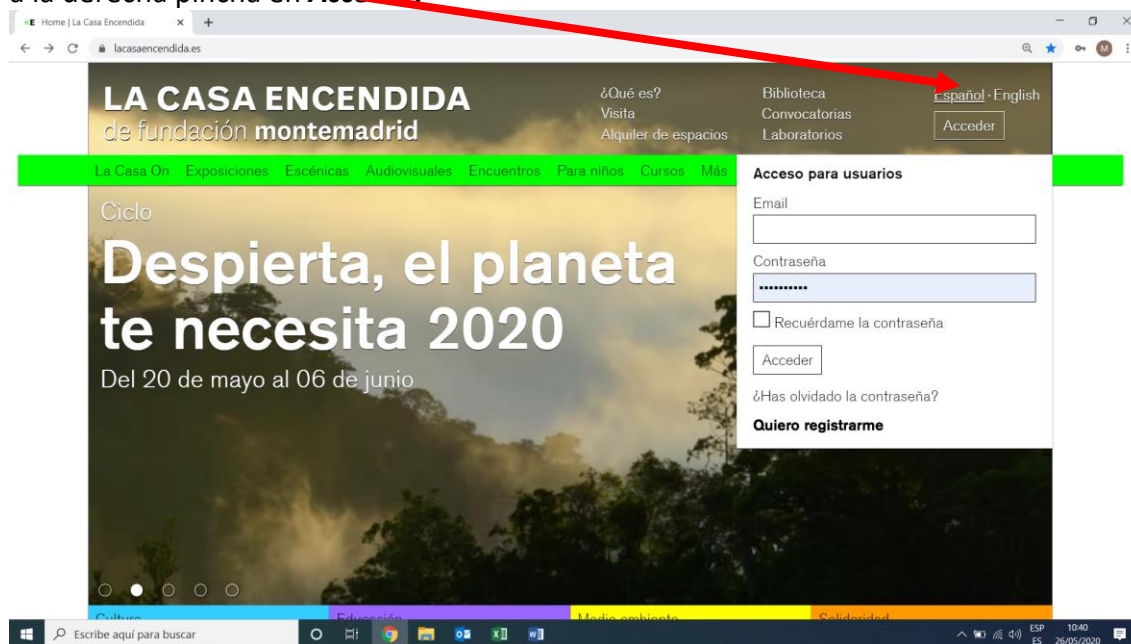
a la derecha pincha en Acce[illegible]

Home | La Casa Encendida

lacasaencendida.es

LA CASA ENCENDIDA
de fundación montemadrid

¿Qué es?
Visita
Alquiler de espacios

Biblioteca
Convocatorias
Laboratorios

Español · English

Acceder

La Casa On Exposiciones Escénicas Audiovisuales Encuentros Para niños Cursos Más

Acceso para usuarios

Email

Contraseña

Recuérdame la contraseña

Acceder

¿Has olvidado la contraseña?

Quiero registrarme

Ciclo

Despierta, el planeta te necesita 2020

Del 20 de mayo al 06 de junio

Cultura Educación Medio ambiente Solidaridad

Escribe aquí para buscar

ESP ES 10:40 26/05/2020